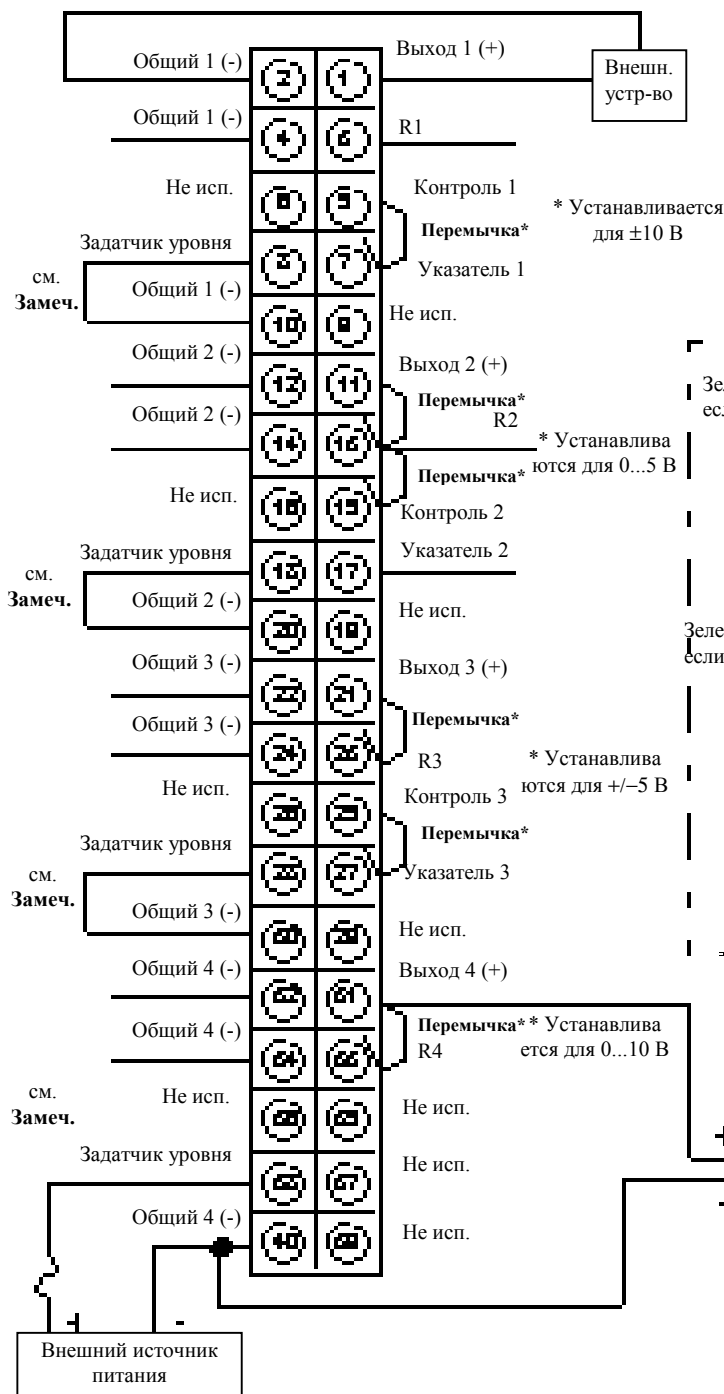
Общий 1 (-)
Выход 1 (+)
Внешн. устр-во
2 1
Общий 1 (-)
R1
4 6
Не исп.
Контроль 1
* Устанавливается для ±10 В
8 5
Перемычка*
Задатчик уровня
3 7
Указатель 1
см. Замеч.
Общий 1 (-)
10 9
Не исп.
Общий 2 (-)
Выход 2 (+)
12 11
Перемычка*
R2
Общий 2 (-)
14 16
* Устанавливаются для 0...5 В
Перемычка*
Не исп.
18 15
Контроль 2
Задатчик уровня
Указатель 2
13 17
см. Замеч.
Общий 2 (-)
Не исп.
20 19
Общий 3 (-)
Выход 3 (+)
22 21
Перемычка*
Общий 3 (-)
24 26
R3
* Устанавливаются для +/–5 В
Не исп.
Контроль 3
28 25
Перемычка*
Задатчик уровня
23 27
Указатель 3
см. Замеч.
Общий 3 (-)
30 29
Не исп.
Общий 4 (-)
Выход 4 (+)
32 31
Перемычка*
* Устанавливается для 0...10 В
Общий 4 (-)
34 36
R4
см. Замеч.
Не исп.
38 35
Не исп.
Задатчик уровня
33 37
Не исп.
Общий 4 (-)
40 39
Не исп.
Зе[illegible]
ес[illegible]
Зеле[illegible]
если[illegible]
+
-
+
-
Внешний источник питания